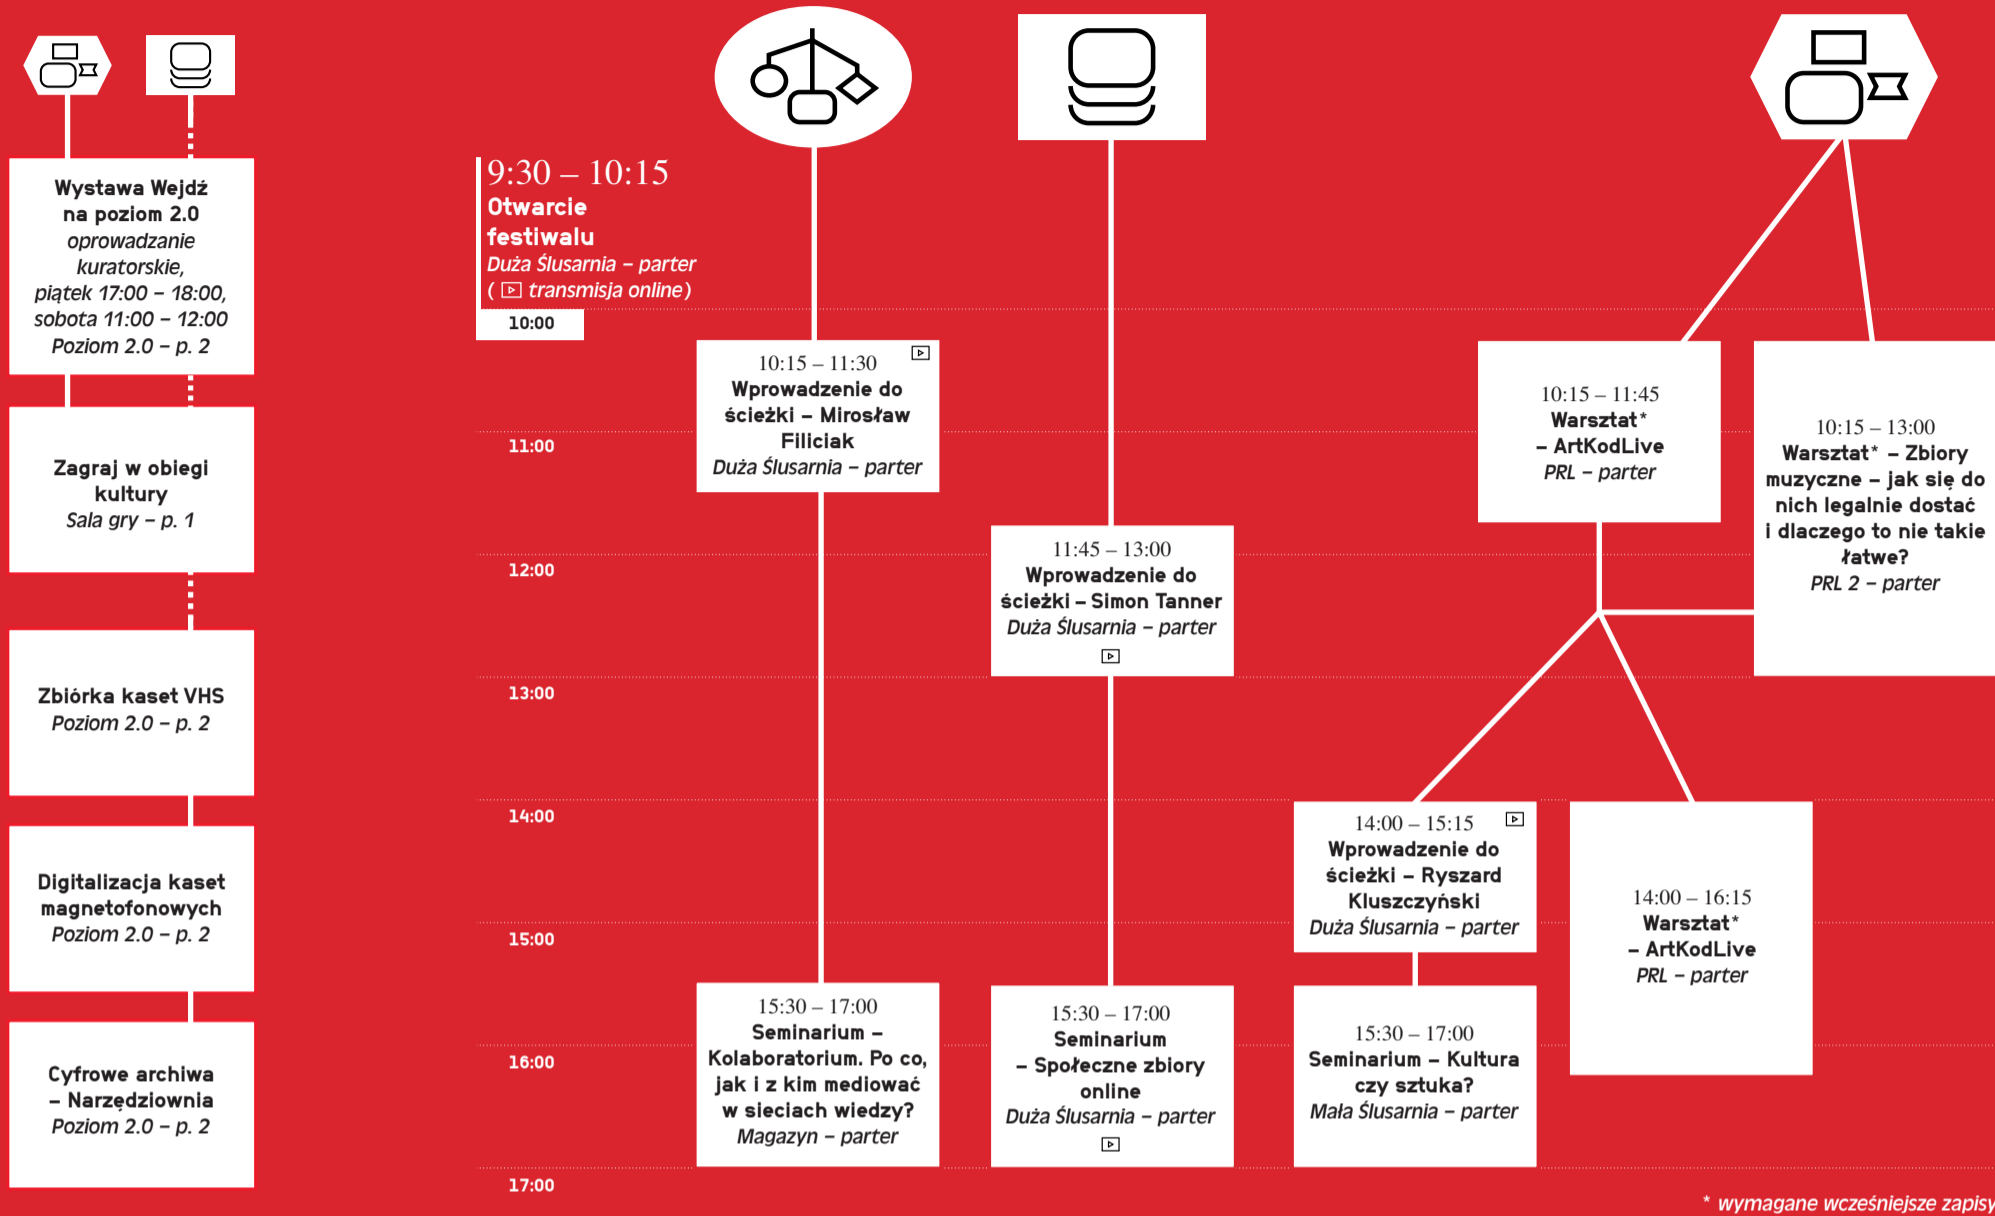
Wystawa Wejdź na poziom 2.0
oprowadzanie kuratorskie,
piątek 17:00 – 18:00,
sobota 11:00 – 12:00
Poziom 2.0 – p. 2

Zagraj w obiegi kultury
Sala gry – p. 1

Zbiórka kaset VHS
Poziom 2.0 – p. 2

Digitalizacja kaset magnetofonowych
Poziom 2.0 – p. 2

Cyfrowe archiwa – Narzędziownia
Poziom 2.0 – p. 2

9:30 – 10:15
Otwarcie festiwalu
Duża Ślusarnia – parter
( transmisja online)

10:00

11:00

12:00

13:00

14:00

15:00

16:00

17:00

10:15 – 11:30
Wprowadzenie do ścieżki – Mirosław Filiciak
Duża Ślusarnia – parter

15:30 – 17:00
Seminarium – Kolaboratorium. Po co, jak i z kim mediować w sieciach wiedzy?
Magazyn – parter

11:45 – 13:00
Wprowadzenie do ścieżki – Simon Tanner
Duża Ślusarnia – parter

15:30 – 17:00
Seminarium – Społeczne zbiory online
Duża Ślusarnia – parter

10:15 – 11:45
Warsztat* – ArtKodLive
PRL – parter

10:15 – 13:00
Warsztat* – Zbiory muzyczne – jak się do nich legalnie dostać i dlaczego to nie takie łatwe?
PRL 2 – parter

14:00 – 15:15
Wprowadzenie do ścieżki – Ryszard Kluszczyński
Duża Ślusarnia – parter

15:30 – 17:00
Seminarium – Kultura czy sztuka?
Mała Ślusarnia – parter

14:00 – 16:15
Warsztat* – ArtKodLive
PRL – parter

* wymagane wcześniejsze zapisy